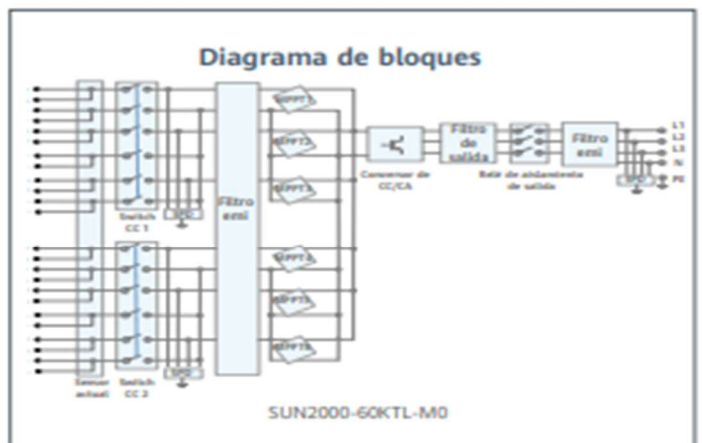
Diagrama de bloques

Sensor actual

Switch CC 1

SPD

Switch CC 2

SPD

Filtro emi

MPPT1

MPPT2

MPPT3

MPPT4

MPPT5

MPPT6

Conversor de CC/CA

Filtro de salida

Relé de aislamiento de salida

Filtro emi

SPD

L1

L2

L3

N

PE

SUN2000-60KTL-M0